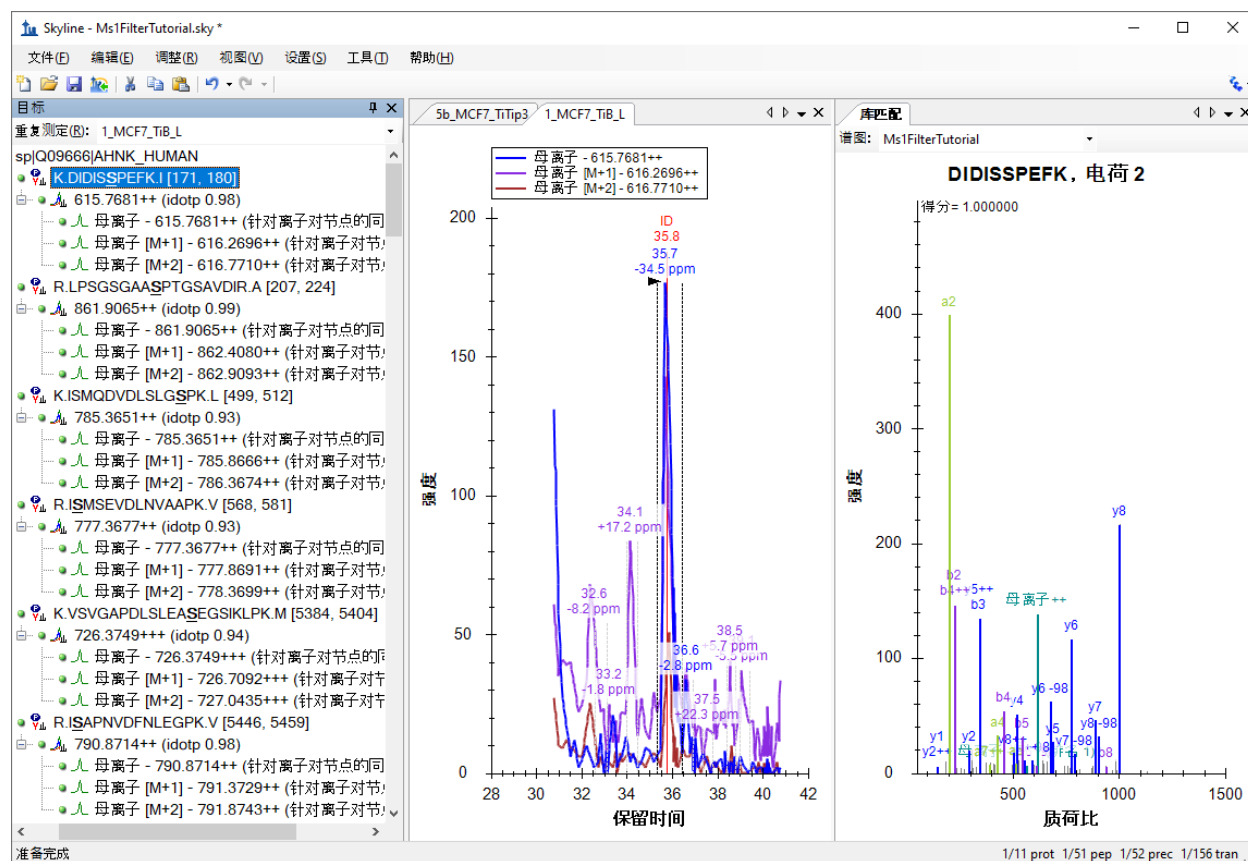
Skyline - Ms1FilterTutorial.sky *

文件(F) 编辑(E) 调整(R) 视图(V) 设置(S) 工具(T) 帮助(H)

目标
重复测定(R): 1_MCF7_TiB_L
sp|Q09666|AHNK_HUMAN
K.DIDISSPEFK.I [171, 180]
615.7681++ (idotp 0.98)
母离子 - 615.7681++ (针对离子对节点的同
母离子 [M+1] - 616.2696++ (针对离子对节
母离子 [M+2] - 616.7710++ (针对离子对节
R.LPSGSGAASPTGSAVDIR.A [207, 224]
861.9065++ (idotp 0.99)
母离子 - 861.9065++ (针对离子对节点的同
母离子 [M+1] - 862.4080++ (针对离子对节
母离子 [M+2] - 862.9093++ (针对离子对节
K.ISMQDVDLSLGSPK.L [499, 512]
785.3651++ (idotp 0.93)
母离子 - 785.3651++ (针对离子对节点的同
母离子 [M+1] - 785.8666++ (针对离子对节
母离子 [M+2] - 786.3674++ (针对离子对节
R.ISMSEVDLNVAAPK.V [568, 581]
777.3677++ (idotp 0.93)
母离子 - 777.3677++ (针对离子对节点的同
母离子 [M+1] - 777.8691++ (针对离子对节
母离子 [M+2] - 778.3699++ (针对离子对节
K.VSVGAPDLSLEASEGSIKLPK.M [5384, 5404]
726.3749+++ (idotp 0.94)
母离子 - 726.3749+++ (针对离子对节点的
母离子 [M+1] - 726.7092+++ (针对离子对
母离子 [M+2] - 727.0435+++ (针对离子对
R.ISAPNVDFNLEGPK.V [5446, 5459]
790.8714++ (idotp 0.98)
母离子 - 790.8714++ (针对离子对节点的同
母离子 [M+1] - 791.3729++ (针对离子对节
母离子 [M+2] - 791.8743++ (针对离子对节

5b_MCF7_TiTip3 1_MCF7_TiB_L

母离子 - 615.7681++
母离子 [M+1] - 616.2696++
母离子 [M+2] - 616.7710++

ID
35.8
35.7
-34.5 ppm
34.1
+17.2 ppm
32.6
-8.2 ppm
33.2
-1.8 ppm
36.6
-2.8 ppm
37.5
+22.3 ppm
38.5
-5.7 ppm
-5.5 ppm

200
150
100
50
0
强度
28 30 32 34 36 38 40 42
保留时间

库匹配
谱图: Ms1FilterTutorial
DIDISSPEFK，电荷 2
得分 = 1.000000
a2
b2
b4++5++
b3
母离子 ++
y8
y6
y6 -98
b4
y4
b5
y7
y8 -98
y5
y7 -98
a4
y1
y2
y2++
b8
400
300
200
100
0
强度
500 1000 1500
质荷比

准备完成
1/11 prot 1/51 pep 1/52 prec 1/156 tran